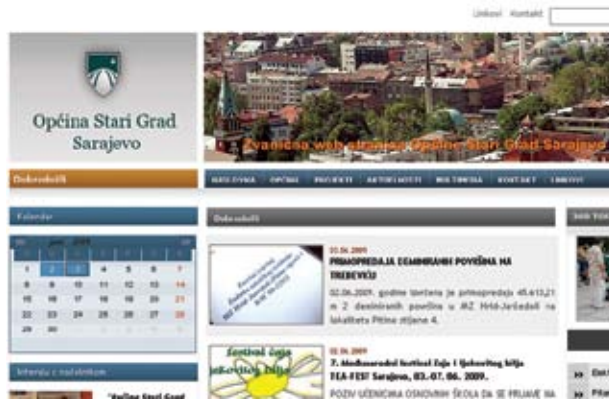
Linkovi Kontakt

Općina Stari Grad Sarajevo

Zvanična web stranica Općine Stari Grad Sarajevo

Dobrodošli

NASLOVNA OPĆINA PROJEKTI AKTUELNOSTI MULTIMEDIA KONTAKT LINKOVI

Kalendar

juni 2009

| | | | | | | |
|---|---|---|---|---|---|---|
| 1 | 2 | 3 | 4 | 5 | 6 | 7 |
| 8 | 9 | 10 | 11 | 12 | 13 | 14 |
| 15 | 16 | 17 | 18 | 19 | 20 | 21 |
| 22 | 23 | 24 | 25 | 26 | 27 | 28 |
| 29 | 30 | | | | | |

Intervju s načelnikom

Dobrodošli

02.06.2009
PRIMOPREDAJA DEMINIRANIH POVRŠINA NA TREBEVIĆU

02.06.2009. godine izvršena je primopredaja 45.613,21 m 2 deminiranih površina u MZ Hrid-Jarčedoli na lokalitetu Pitina stijena 4.

02.06.2009
7. Međunarodni festival čaja i ljekovitog bilja TEA-FEST Sarajevo, 03.-07. 06. 2009.

POZIV UČENICIMA OSNOVNIH ŠKOLA DA SE PRIJAVE NA

Festival čaja ljekovitog bilja